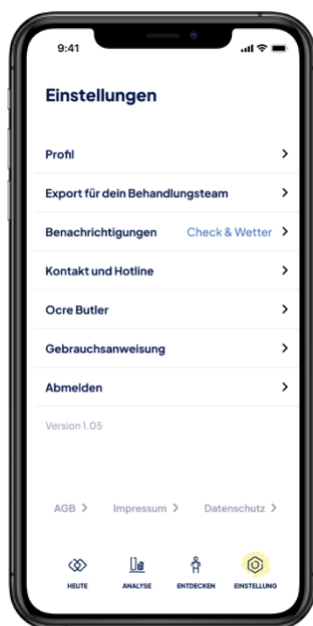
9:41

Einstellungen

Profil >

Export für dein Behandlungsteam >

Benachrichtigungen Check & Wetter >

Kontakt und Hotline >

Ocre Butler >

Gebrauchsanweisung >

Abmelden >

Version 1.05

AGB > Impressum > Datenschutz >

HEUTE ANALYSE ENTDECKEN EINSTELLUNG